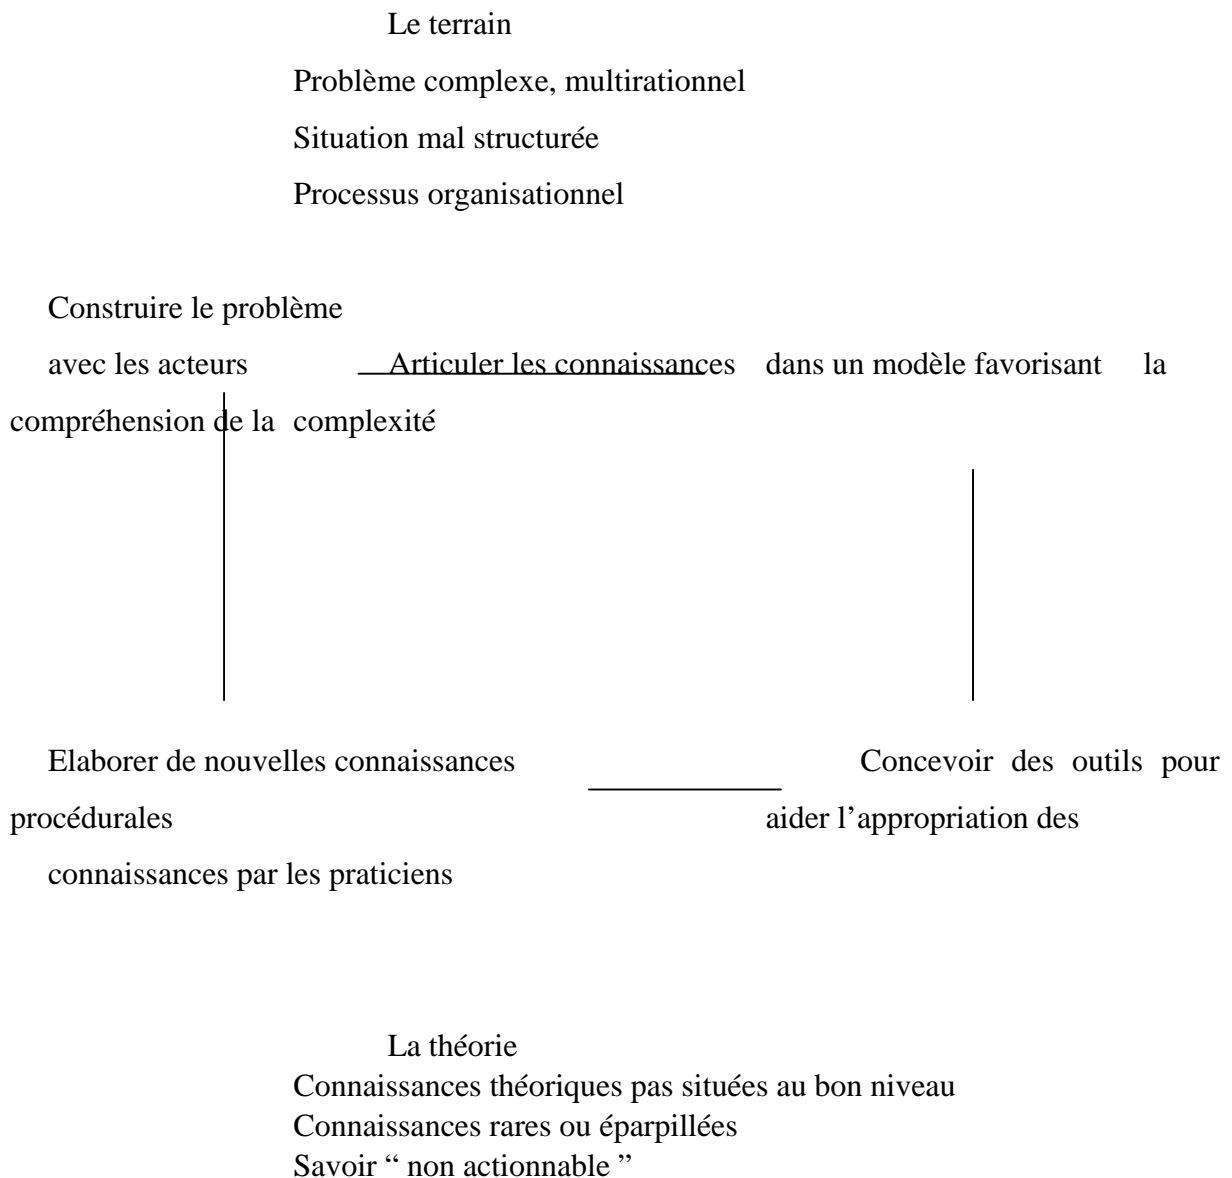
Le terrain

Problème complexe, multirationnel

Situation mal structurée

Processus organisationnel

Construire le problème avec les acteurs

Articuler les connaissances dans un modèle favorisant la compréhension de la complexité

Elaborer de nouvelles connaissances procédurales

Concevoir des outils pour aider l'appropriation des connaissances par les praticiens

La théorie

Connaissances théoriques pas situées au bon niveau

Connaissances rares ou éparpillées

Savoir " non actionnable "